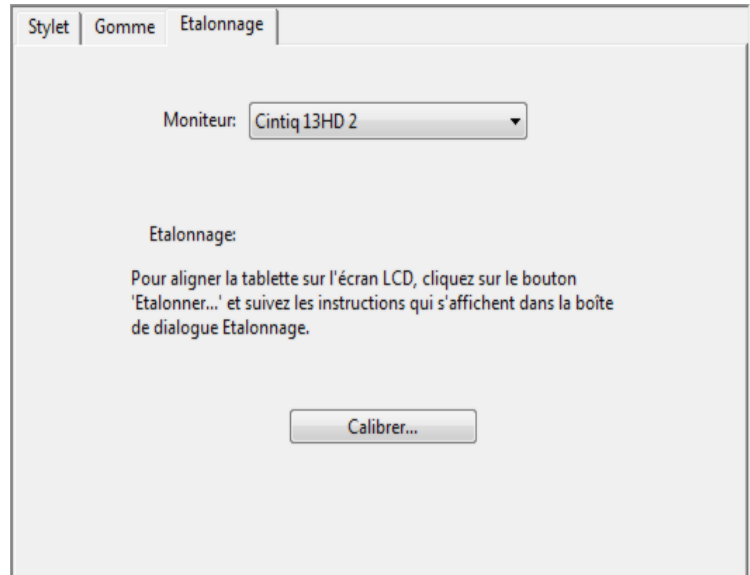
Stylet | Gomme | Etalonnage

Moniteur: Cintiq 13HD 2

Etalonnage:

Pour aligner la tablette sur l'écran LCD, cliquez sur le bouton 'Etalonner...' et suivez les instructions qui s'affichent dans la boîte de dialogue Etalonnage.

Calibrer...